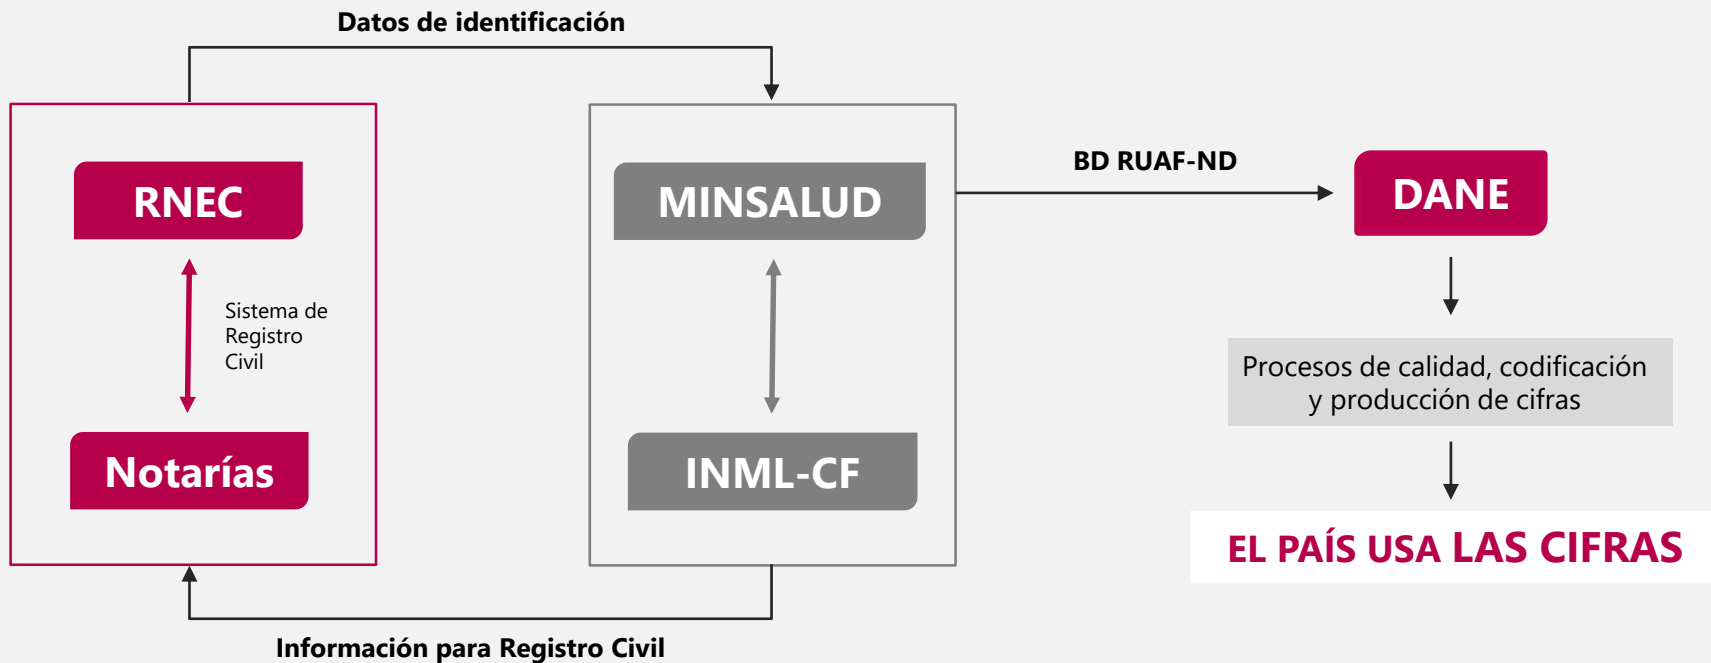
Datos de identificación

RNEC

Sistema de Registro Civil

Notarías

MINSALUD

INML-CF

BD RUAF-ND

DANE

Procesos de calidad, codificación y producción de cifras

EL PAÍS USA LAS CIFRAS

Información para Registro Civil